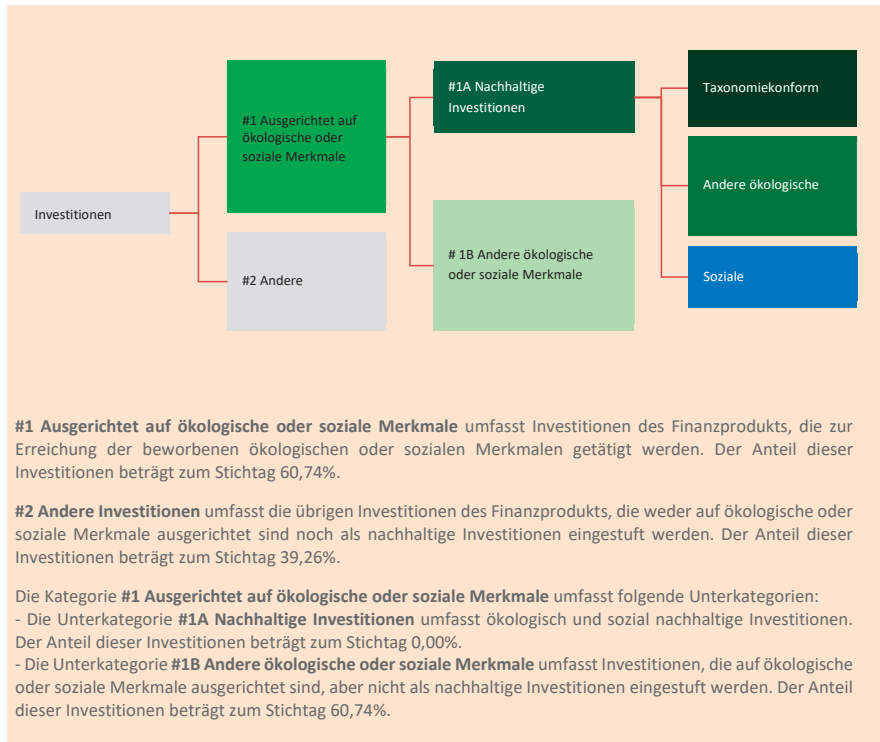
Investitionen

#1 Ausgerichtet auf ökologische oder soziale Merkmale

#2 Andere

#1A Nachhaltige Investitionen

# 1B Andere ökologische oder soziale Merkmale

Taxonomiekonform

Andere ökologische

Soziale

**#1 Ausgerichtet auf ökologische oder soziale Merkmale** umfasst Investitionen des Finanzprodukts, die zur Erreichung der beworbenen ökologischen oder sozialen Merkmalen getätigt werden. Der Anteil dieser Investitionen beträgt zum Stichtag 60,74%.

**#2 Andere Investitionen** umfasst die übrigen Investitionen des Finanzprodukts, die weder auf ökologische oder soziale Merkmale ausgerichtet sind noch als nachhaltige Investitionen eingestuft werden. Der Anteil dieser Investitionen beträgt zum Stichtag 39,26%.

Die Kategorie **#1 Ausgerichtet auf ökologische oder soziale Merkmale** umfasst folgende Unterkategorien:
- Die Unterkategorie **#1A Nachhaltige Investitionen** umfasst ökologisch und sozial nachhaltige Investitionen. Der Anteil dieser Investitionen beträgt zum Stichtag 0,00%.
- Die Unterkategorie **#1B Andere ökologische oder soziale Merkmale** umfasst Investitionen, die auf ökologische oder soziale Merkmale ausgerichtet sind, aber nicht als nachhaltige Investitionen eingestuft werden. Der Anteil dieser Investitionen beträgt zum Stichtag 60,74%.